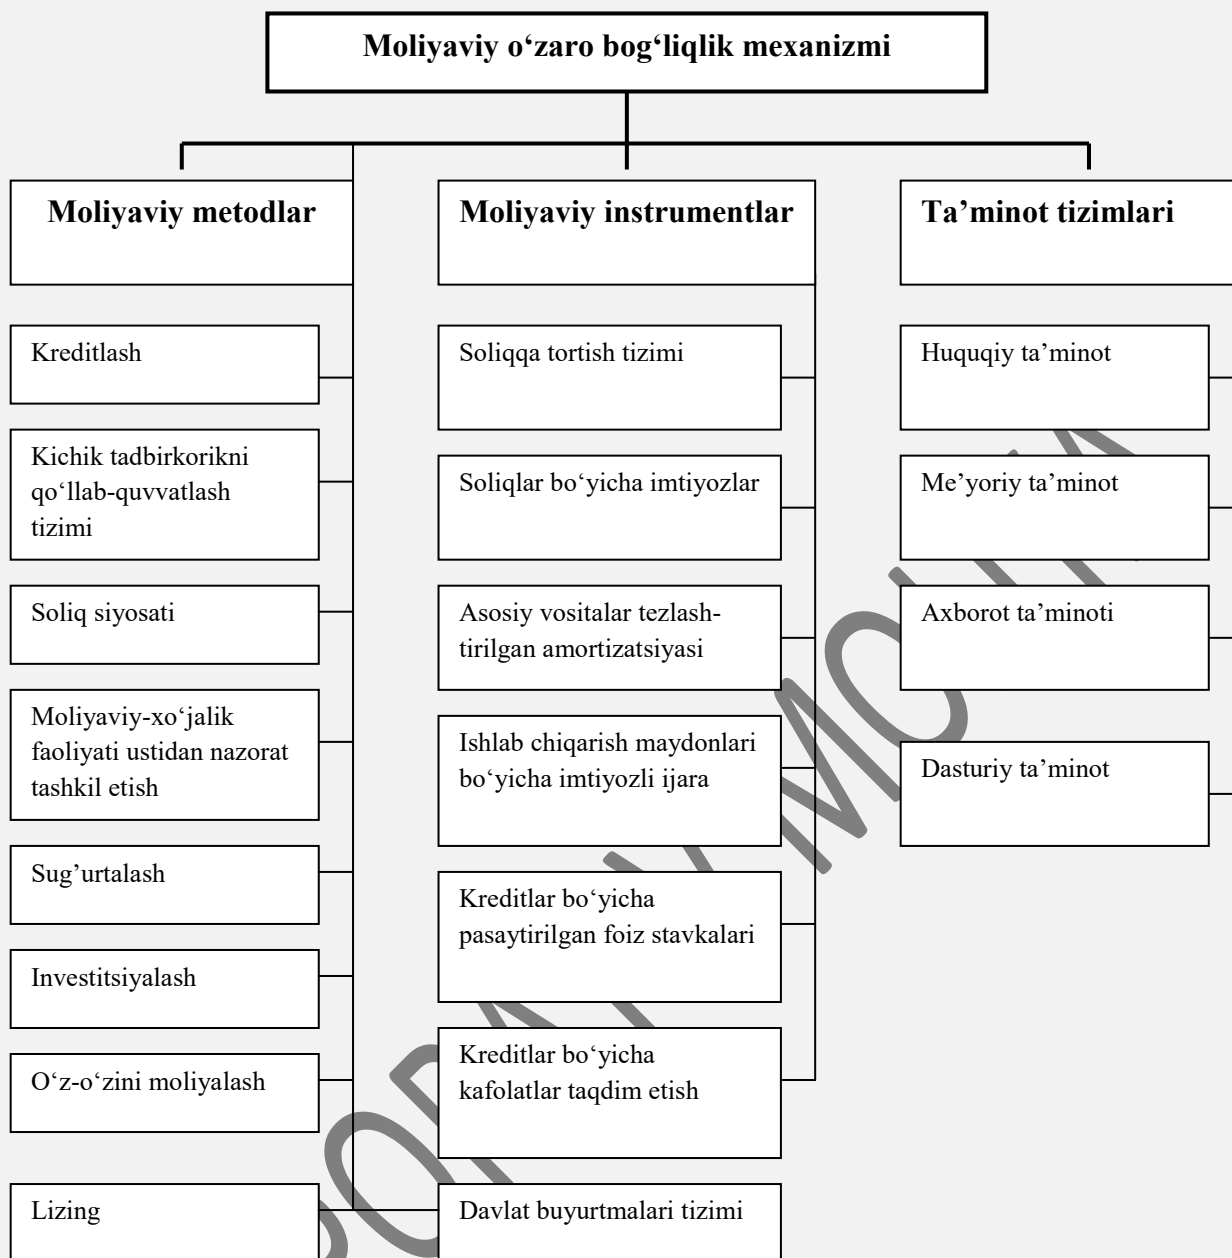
Moliyaviy o‘zaro bog‘liqlik mexanizmi

Moliyaviy metodlar

Kreditlash

Kichik tadbirkorikni qo‘llab-quvvatlash tizimi

Soliq siyosati

Moliyaviy-xo‘jalik faoliyati ustidan nazorat tashkil etish

Sug’urtalash

Investitsiyalash

O‘z-o‘zini moliyalash

Lizing

Moliyaviy instrumentlar

Soliqqa tortish tizimi

Soliqlar bo‘yicha imtiyozlar

Asosiy vositalar tezlashtirilgan amortizatsiyasi

Ishlab chiqarish maydonlari bo‘yicha imtiyozli ijara

Kreditlar bo‘yicha pasaytirilgan foiz stavkalari

Kreditlar bo‘yicha kafolatlar taqdim etish

Davlat buyurtmalari tizimi

Ta’minot tizimlari

Huquqiy ta’minot

Me’yoriy ta’minot

Axborot ta’minoti

Dasturiy ta’minot